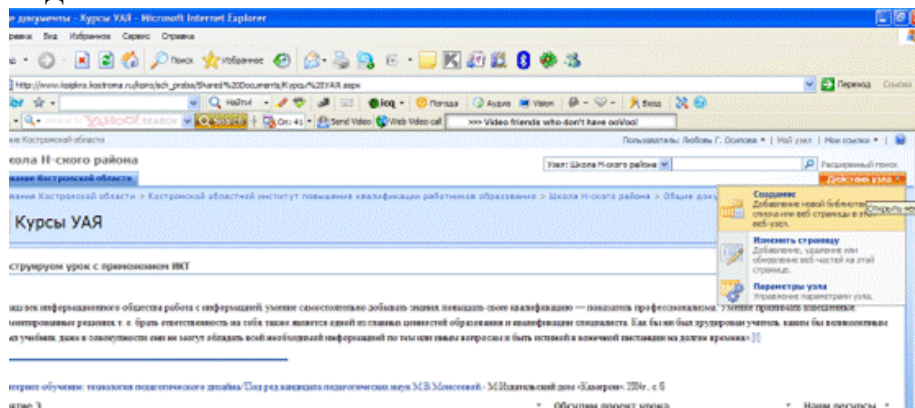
Д
ие документы - Курсы УАЯ - Microsoft Internet Explorer
равка Вид Избранное Сервис Справка
Поиск Избранное
http://www.koipkro.kostroma.ru/koiro/sch_proba/Shared%20Documents/Курсы%20УАЯ.aspx
Переход Ссылки
Найти
icq
Погода Аудио Vision Вход
Search On: 41 Send Video Web Video call >>> Video friends who don't have ooVoo!
ие Костромской области
Пользователь: Любовь Г. Осипова | Мой узел | Мои ссылки
кола Н-ского района
Узел: Школа Н-ского района
Расширенный поиск
ание Костромской области
Действия узла
ание Костромской области > Костромской областной институт повышения квалификации работников образования > Школа Н-ского района > Общие док
Курсы УАЯ
Создание
Добавление новой библиотеки, списка или веб-страницы в этот веб-узел.
Открыть меню
Изменить страницу
Добавление, удаление или обновление веб-частей на этой странице.
Параметры узла
Управление параметрами узла.
струируем урок с применением ИКТ
аш век информационного общества работа с информацией, умение самостоятельно добывать знания, повышать свою квалификацию — показатель профессионализма. Умение принимать взвешенные, ментированные решения т. е. брать ответственность на себя также является одной из главных ценностей образования и квалификации специалиста. Как бы ни был эрудирован учитель ваши бы великолепными ы учебники, даже в совокупности они не могут обладать всей необходимой информацией по тем или иным вопросам и быть истиной в конечной инстанции на долгие времена» [1]
тернет-обучение: технологии педагогического дизайна/Под ред. кандидата педагогических наук М.В.Моисеевой. - М.Издательский дом «Камерон». 2004г., с. 6
атие 3
Обсудим проект урока
Наши ресурсы